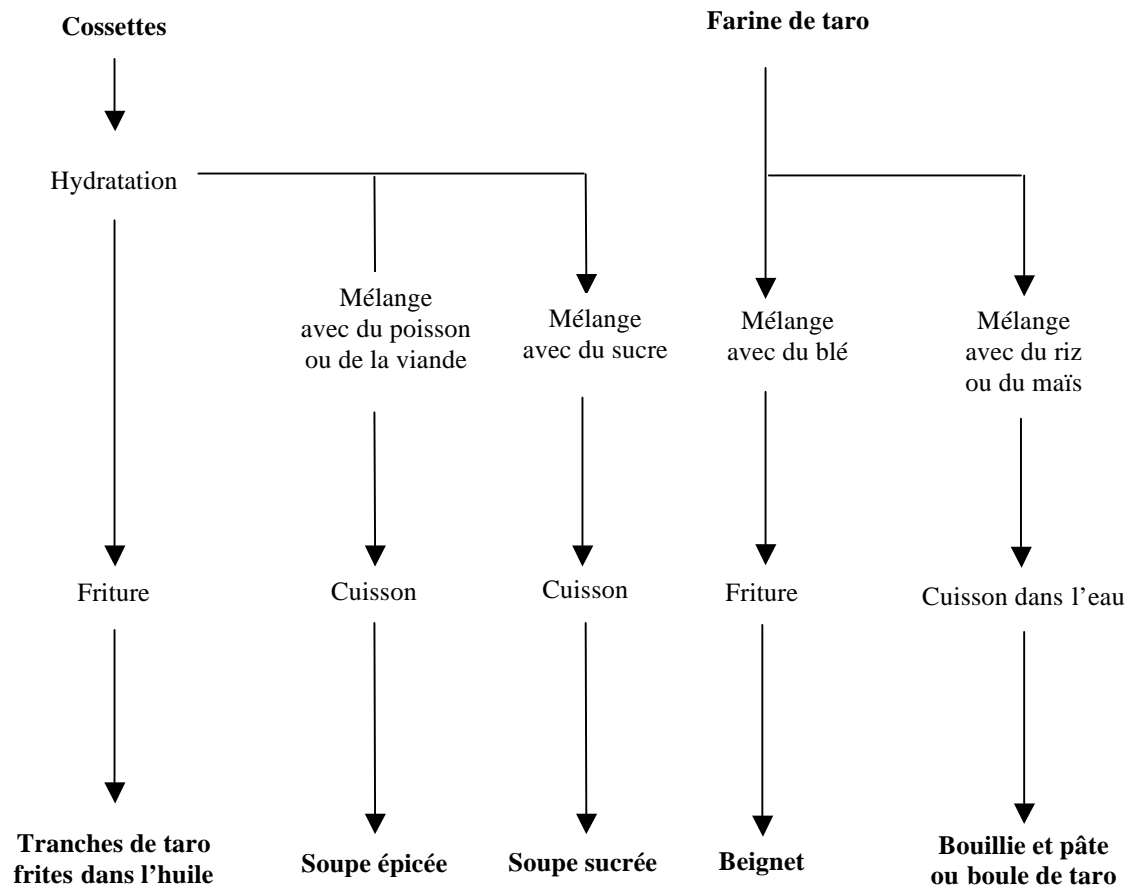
Cossettes

Hydratation

Mélange avec du poisson ou de la viande

Mélange avec du sucre

Friture

Cuisson

Cuisson

Tranches de taro frites dans l'huile

Soupe épicée

Soupe sucrée

Farine de taro

Mélange avec du blé

Mélange avec du riz ou du maïs

Friture

Cuisson dans l'eau

Beignet

Bouillie et pâte ou boule de taro